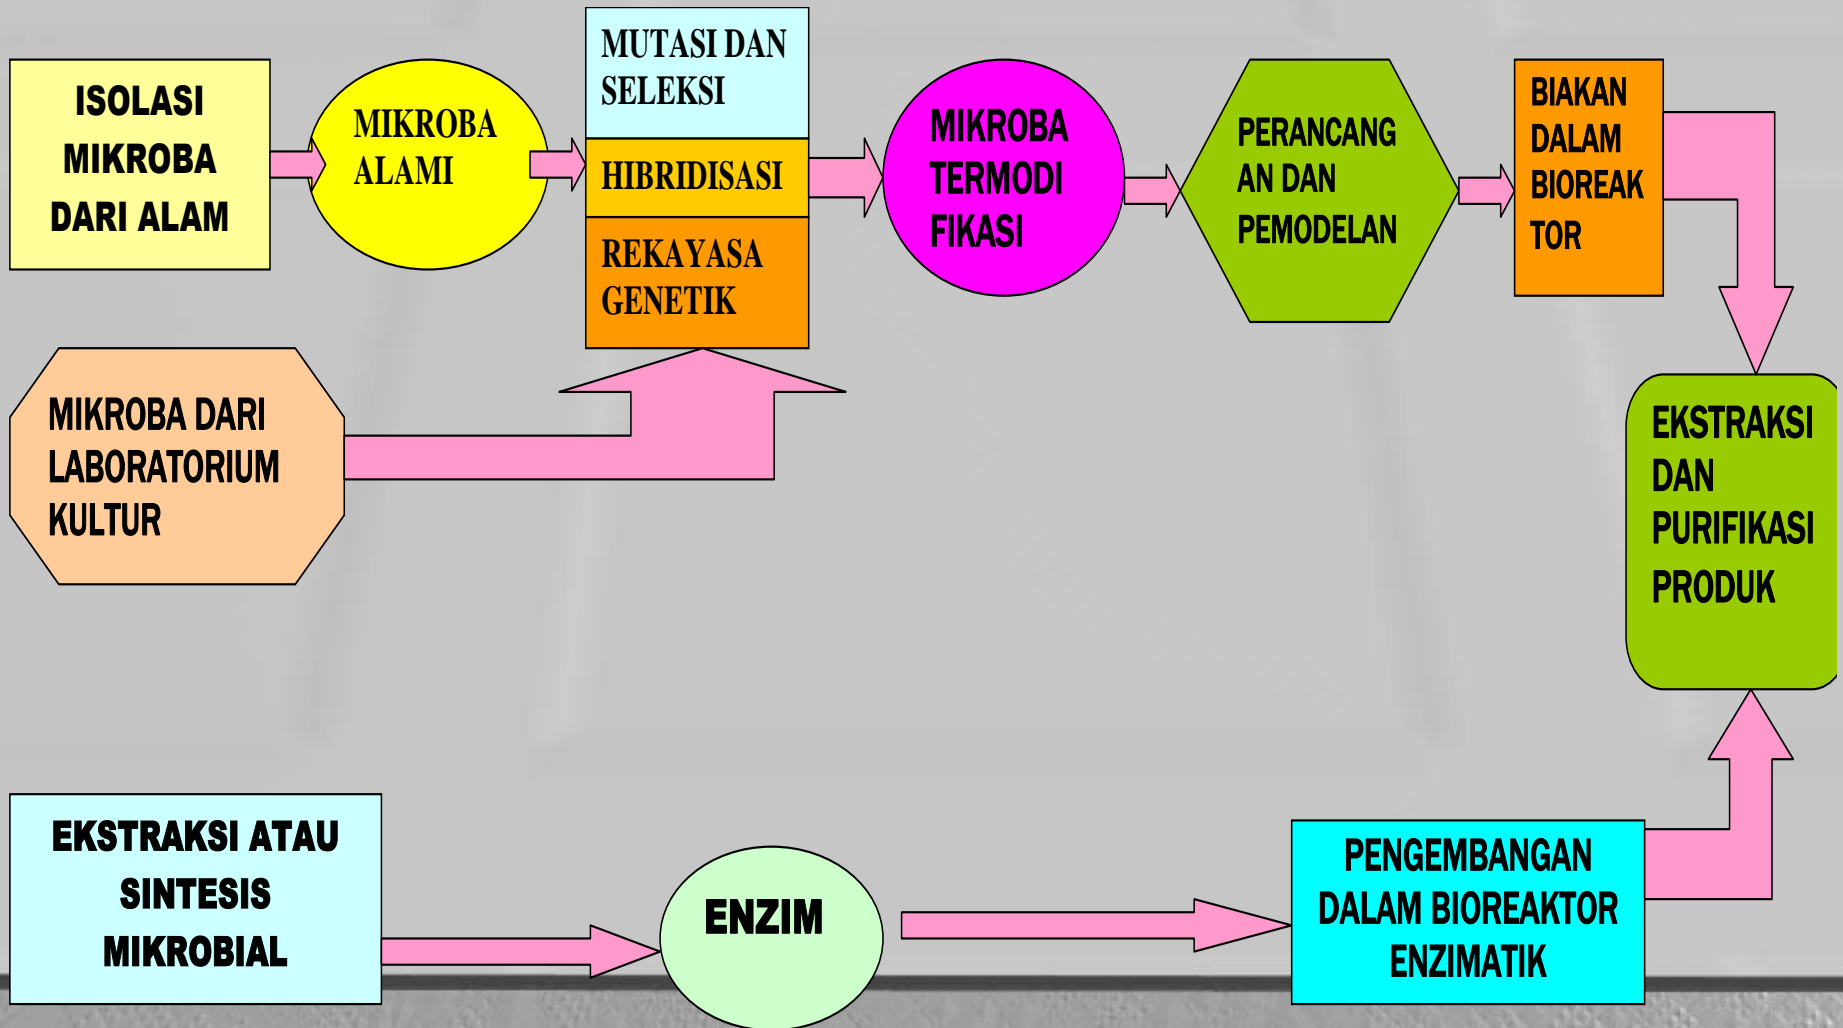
ISOLASI MIKROBA DARI ALAM

MIKROBA ALAMI

MUTASI DAN SELEKSI

HIBRIDISASI

REKAYASA GENETIK

MIKROBA TERMODI FIKASI

PERANCANG AN DAN PEMODELAN

BIAKAN DALAM BIOREAK TOR

MIKROBA DARI LABORATORIUM KULTUR

EKSTRAKSI DAN PURIFIKASI PRODUK

EKSTRAKSI ATAU SINTESIS MIKROBIAL

ENZIM

PENGEMBANGAN DALAM BIOREAKTOR ENZIMATIK